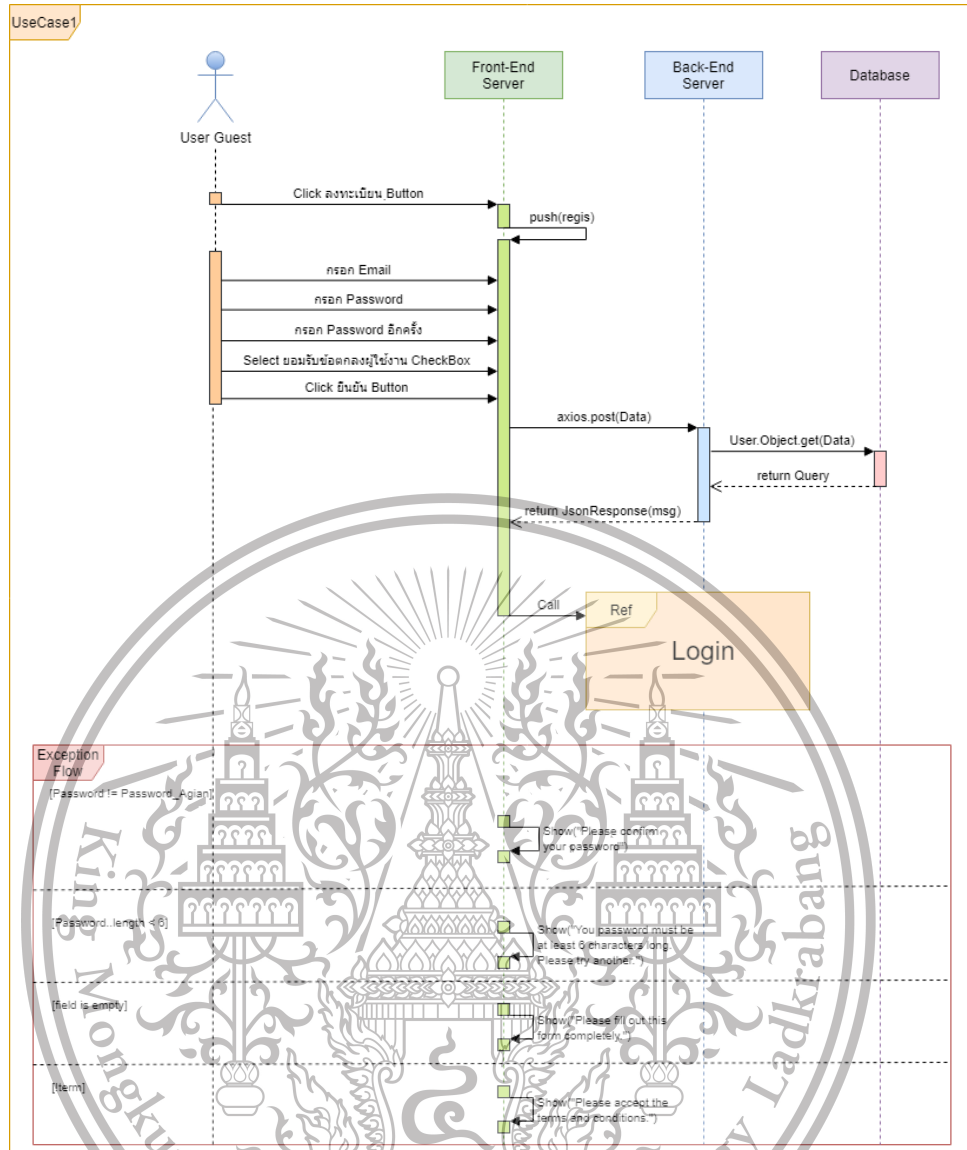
UseCase1

User Guest

Front-End Server

Back-End Server

Database

Click ลงทะเบียน Button

push(regis)

กรอก Email

กรอก Password

กรอก Password อีกครั้ง

Select ยอมรับข้อตกลงผู้ใช้งาน CheckBox

Click ยืนยัน Button

axios.post(Data)

User.Object.get(Data)

return Query

return JsonResponse(msg)

Call

Ref

Login

Exception Flow

[Password != Password_Agian]

Show("Please confirm your password")

[Password..length < 6]

Show("You password must be at least 6 characters long. Please try another.")

[field is empty]

Show("Please fill out this form completely.")

[!term]

Show("Please accept the terms and conditions.")

King Mongku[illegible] Ladkrabang